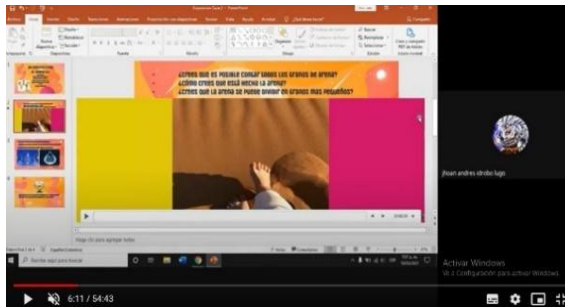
¿Crees que es posible contar todos los granos de arena?
¿Cómo crees que está hecha la arena?
¿Crees que la arena se puede dividir en granos más pequeños?

Haga clic para agregar notas

jhoan andres idrobo lugo

Activar Windows
Ve a Configuración para activar Windows.

Escribe aquí para buscar

6:11 / 54:43